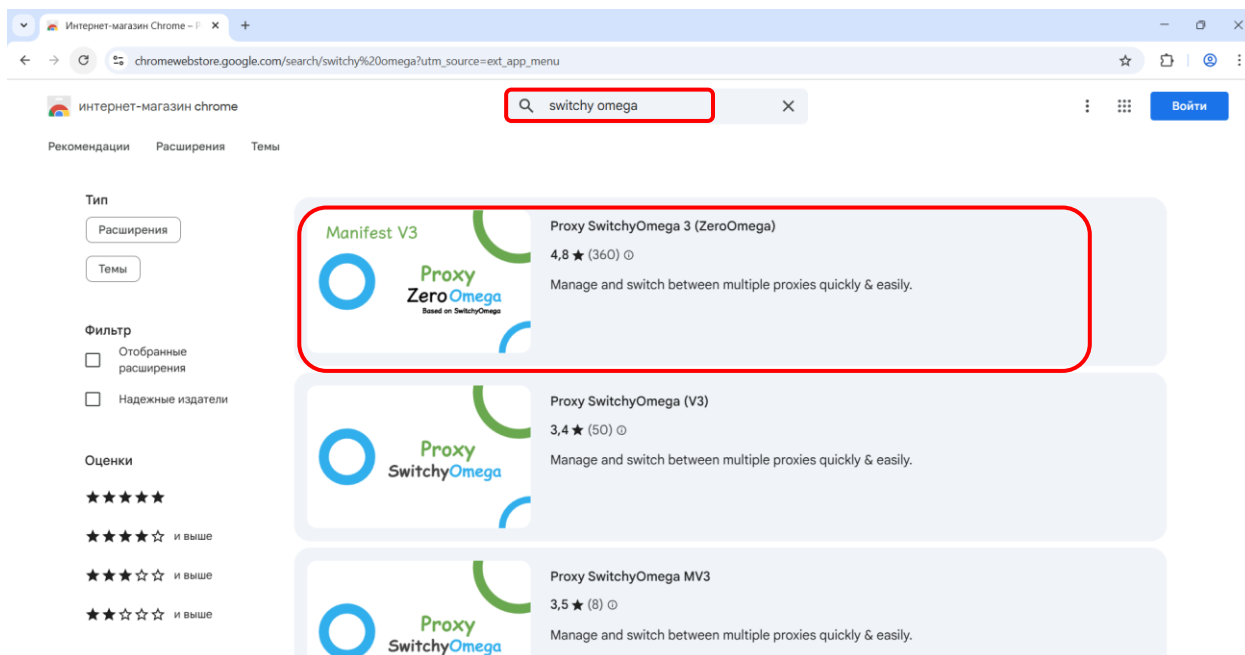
Интернет-магазин Chrome – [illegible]

chromewebstore.google.com/search/switchy%20omega?utm_source=ext_app_menu

интернет-магазин chrome

switchy omega

Войти

Рекомендации Расширения Темы

Тип

Расширения

Темы

Фильтр

Отобранные расширения

Надежные издатели

Оценки

★★★★★

★★★★☆ и выше

★★★☆☆ и выше

★★☆☆☆ и выше

Manifest V3

Proxy

ZeroOmega

Based on SwitchyOmega

Proxy SwitchyOmega 3 (ZeroOmega)

4,8 ★ (360)

Manage and switch between multiple proxies quickly & easily.

Proxy

SwitchyOmega

Proxy SwitchyOmega (V3)

3,4 ★ (50)

Manage and switch between multiple proxies quickly & easily.

Proxy

SwitchyOmega

Proxy SwitchyOmega MV3

3,5 ★ (8)

Manage and switch between multiple proxies quickly & easily.